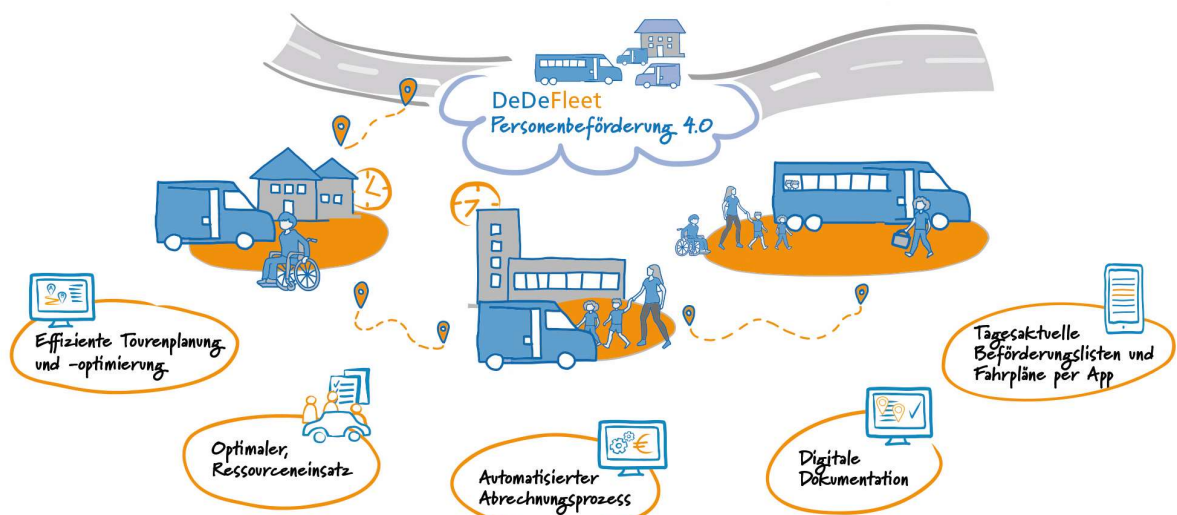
DeDeFleet
Personenbeförderung 4.0

Effiziente Tourenplanung und -optimierung

Optimaler, Ressourceneinsatz

Automatisierter Abrechnungsprozess

Digitale Dokumentation

Tagesaktuelle Beförderungslisten und Fahrpläne per App